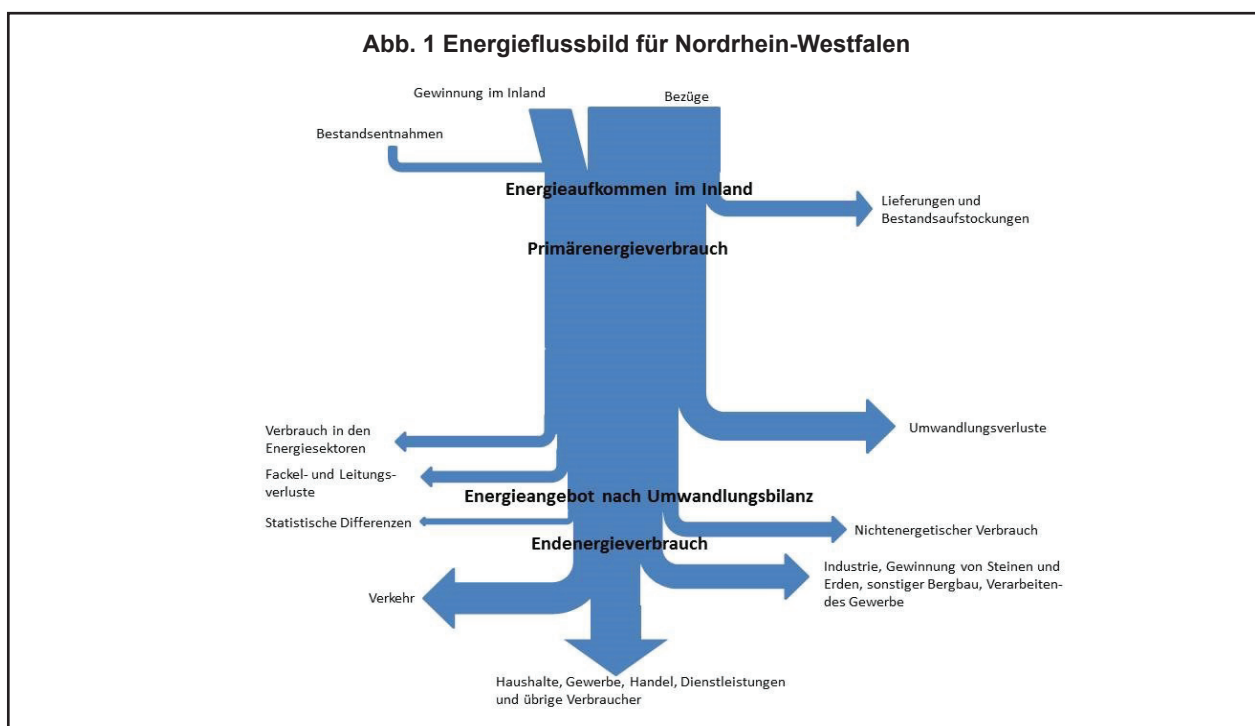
Abb. 1 Energieflussbild für Nordrhein-Westfalen

Gewinnung im Inland

Bezüge

Bestandsentnahmen

Energieaufkommen im Inland

Lieferungen und Bestandsaufstockungen

Primärenergieverbrauch

Verbrauch in den Energiesektoren

Umwandlungsverluste

Fackel- und Leitungsverluste

Energieangebot nach Umwandlungsbilanz

Statistische Differenzen

Nichtenergetischer Verbrauch

Endenergieverbrauch

Industrie, Gewinnung von Steinen und Erden, sonstiger Bergbau, Verarbeiten-des Gewerbe

Verkehr

Haushalte, Gewerbe, Handel, Dienstleistungen und übrige Verbraucher